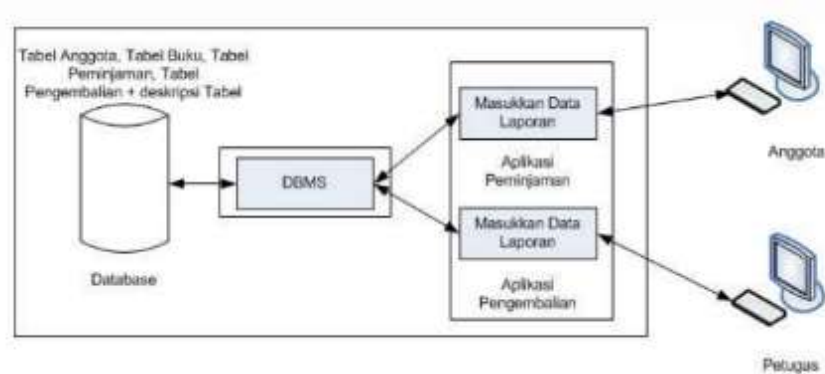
Tabel Anggota, Tabel Buku, Tabel Peminjaman, Tabel Pengembalian + deskripsi Tabel

Database

DBMS

Masukkan Data Laporan

Aplikasi Peminjaman

Masukkan Data Laporan

Aplikasi Pengembalian

Anggota

Petugas